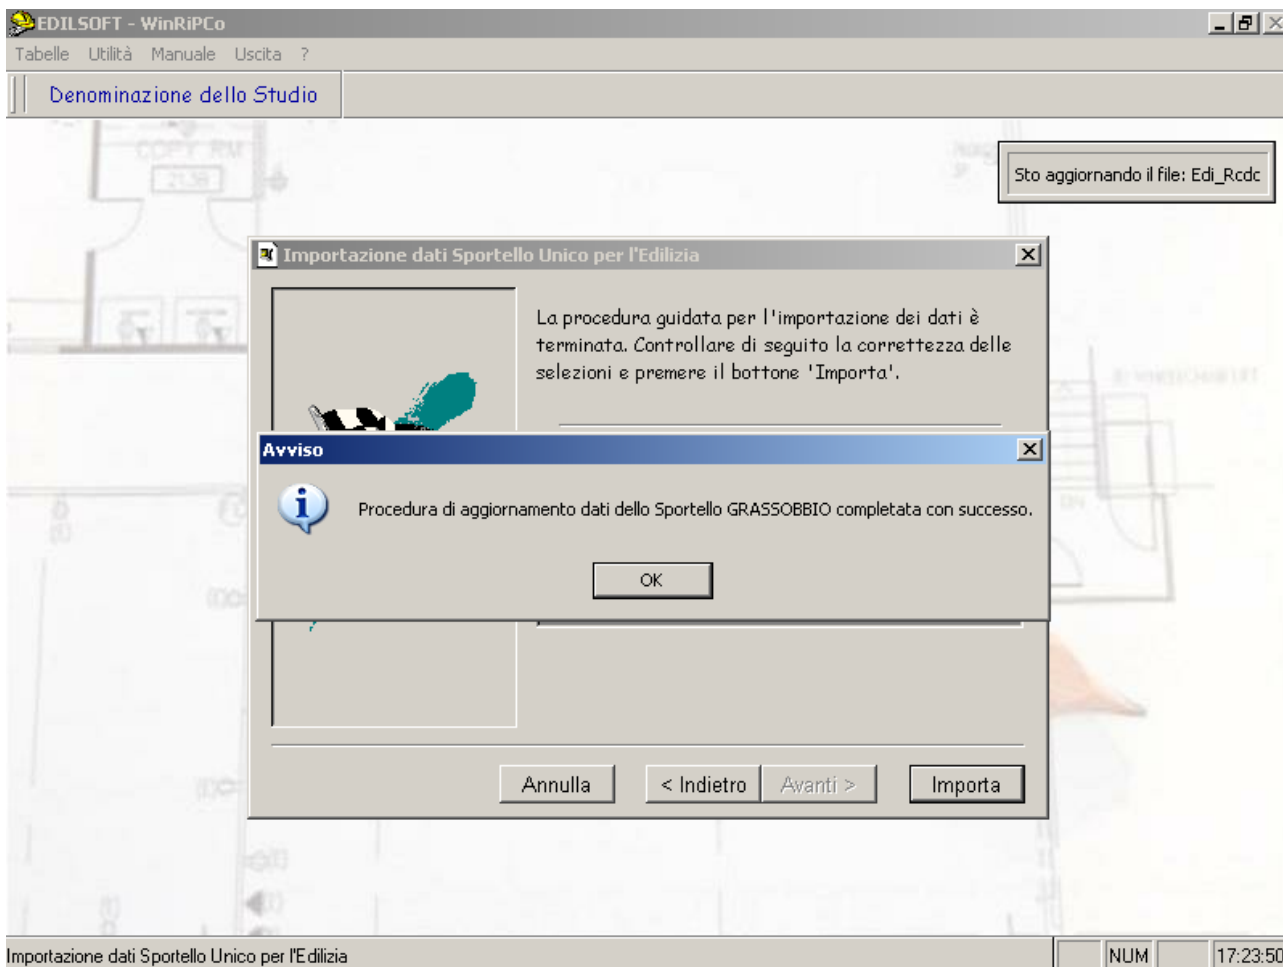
EDILSOFT - WinRiPCo

Tabelle Utilità Manuale Uscita ?

Denominazione dello Studio

Sto aggiornando il file: Edi_Rcdc

Importazione dati Sportello Unico per l'Edilizia

La procedura guidata per l'importazione dei dati è terminata. Controllare di seguito la correttezza delle selezioni e premere il bottone 'Importa'.

Avviso

Procedura di aggiornamento dati dello Sportello GRASSOBBIO completata con successo.

OK

Annulla < Indietro Avanti > Importa

Importazione dati Sportello Unico per l'Edilizia

NUM

17:23:50